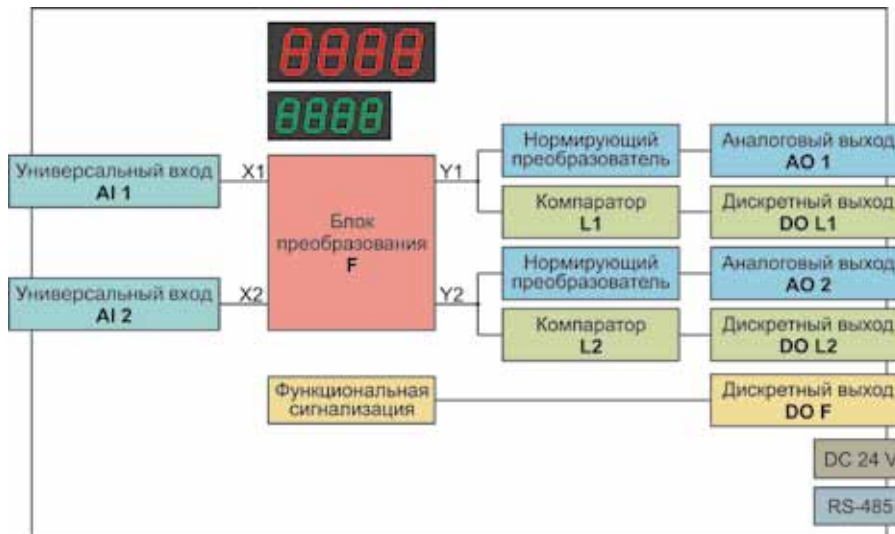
8888

8888

Универсальный вход
AI 1

X1

Универсальный вход
AI 2

X2

Блок преобразования
F

Y1

Y2

Нормирующий преобразователь

Компаратор
L1

Нормирующий преобразователь

Компаратор
L2

Аналоговый выход
AO 1

Дискретный выход
DO L1

Аналоговый выход
AO 2

Дискретный выход
DO L2

Функциональная сигнализация

Дискретный выход
DO F

DC 24 V

RS-485